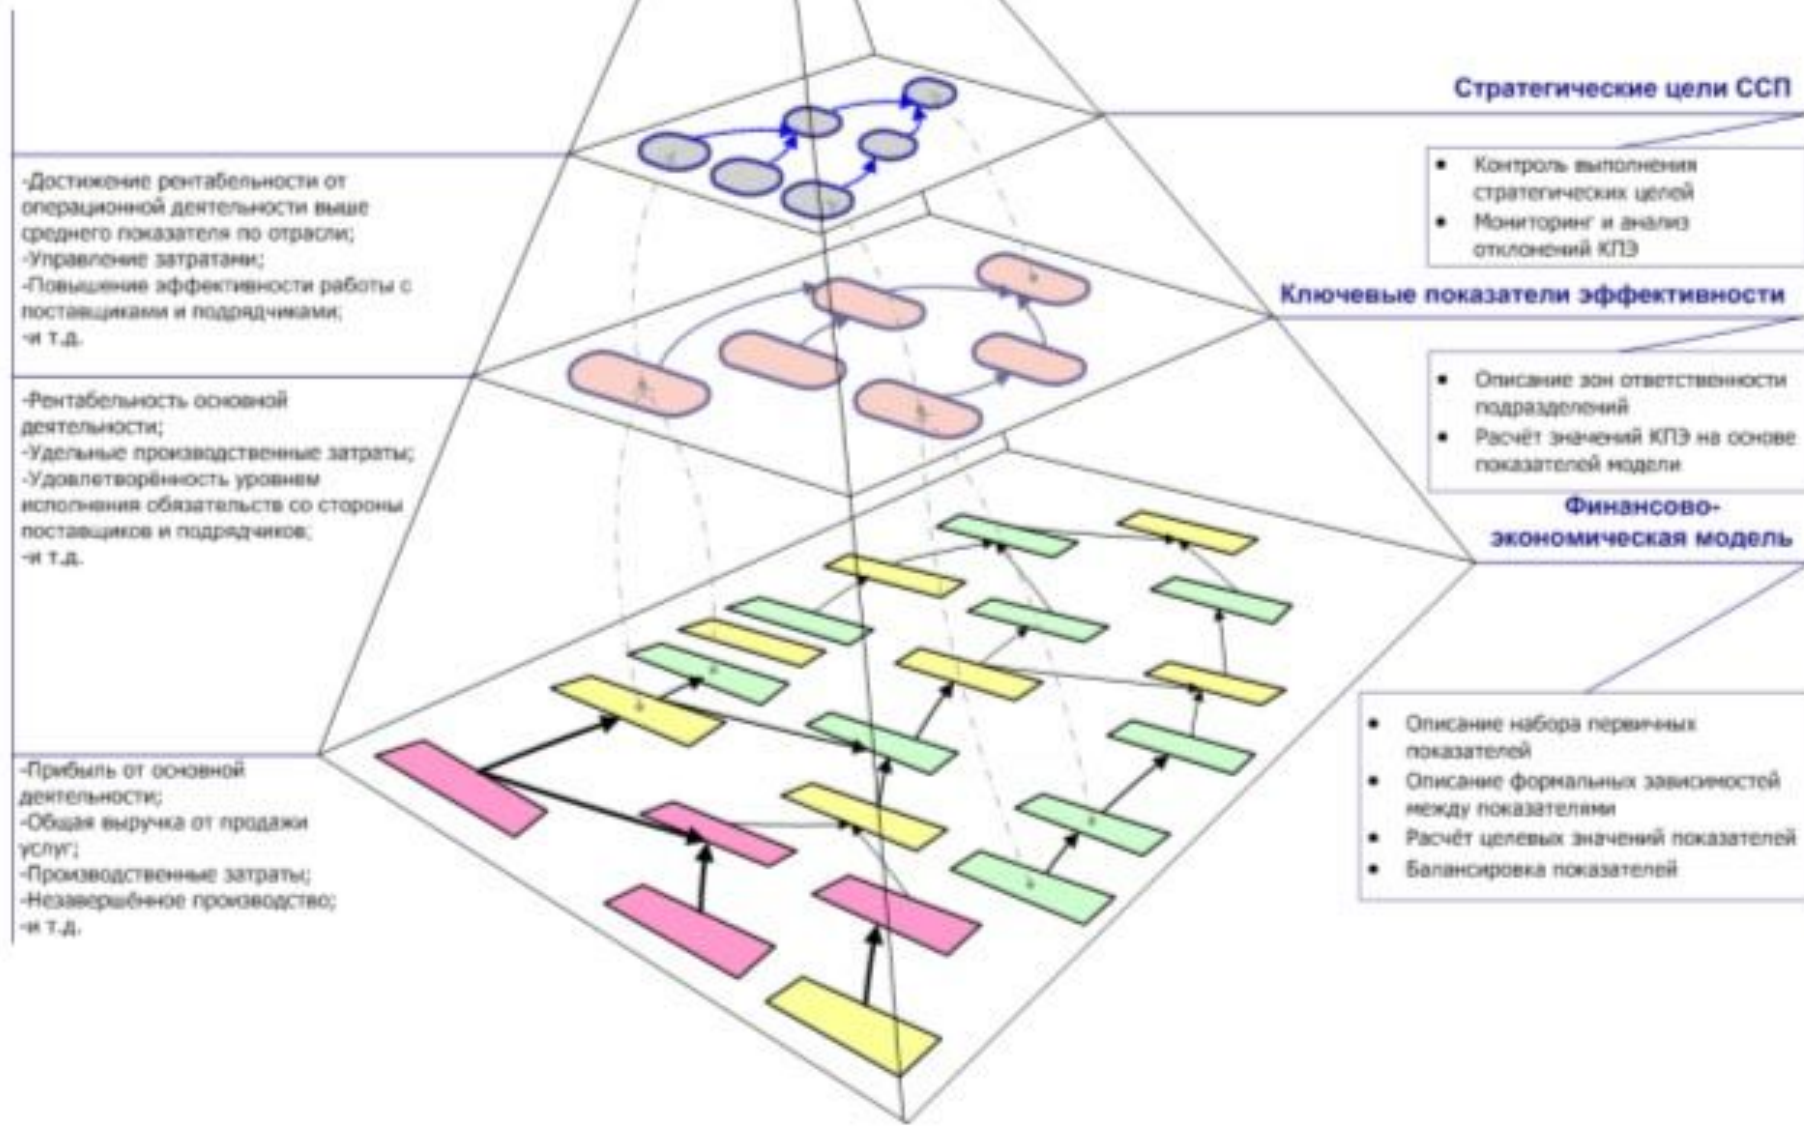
Стратегические цели ССП

- Контроль выполнения стратегических целей
- Мониторинг и анализ отклонений КПЭ

Ключевые показатели эффективности

- Описание зон ответственности подразделений
- Расчёт значений КПЭ на основе показателей модели

Финансово-экономическая модель

- Описание набора первичных показателей
- Описание формальных зависимостей между показателями
- Расчёт целевых значений показателей
- Балансировка показателей

-Достижение рентабельности от операционной деятельности выше среднего показателя по отрасли;
-Управление затратами;
-Повышение эффективности работы с поставщиками и подрядчиками;
-и т.д.

-Рентабельность основной деятельности;
-Удельные производственные затраты;
-Удовлетворённость уровнем исполнения обязательств со стороны поставщиков и подрядчиков;
-и т.д.

-Прибыль от основной деятельности;
-Общая выручка от продажи услуг;
-Производственные затраты;
-Незавершённое производство;
-и т.д.